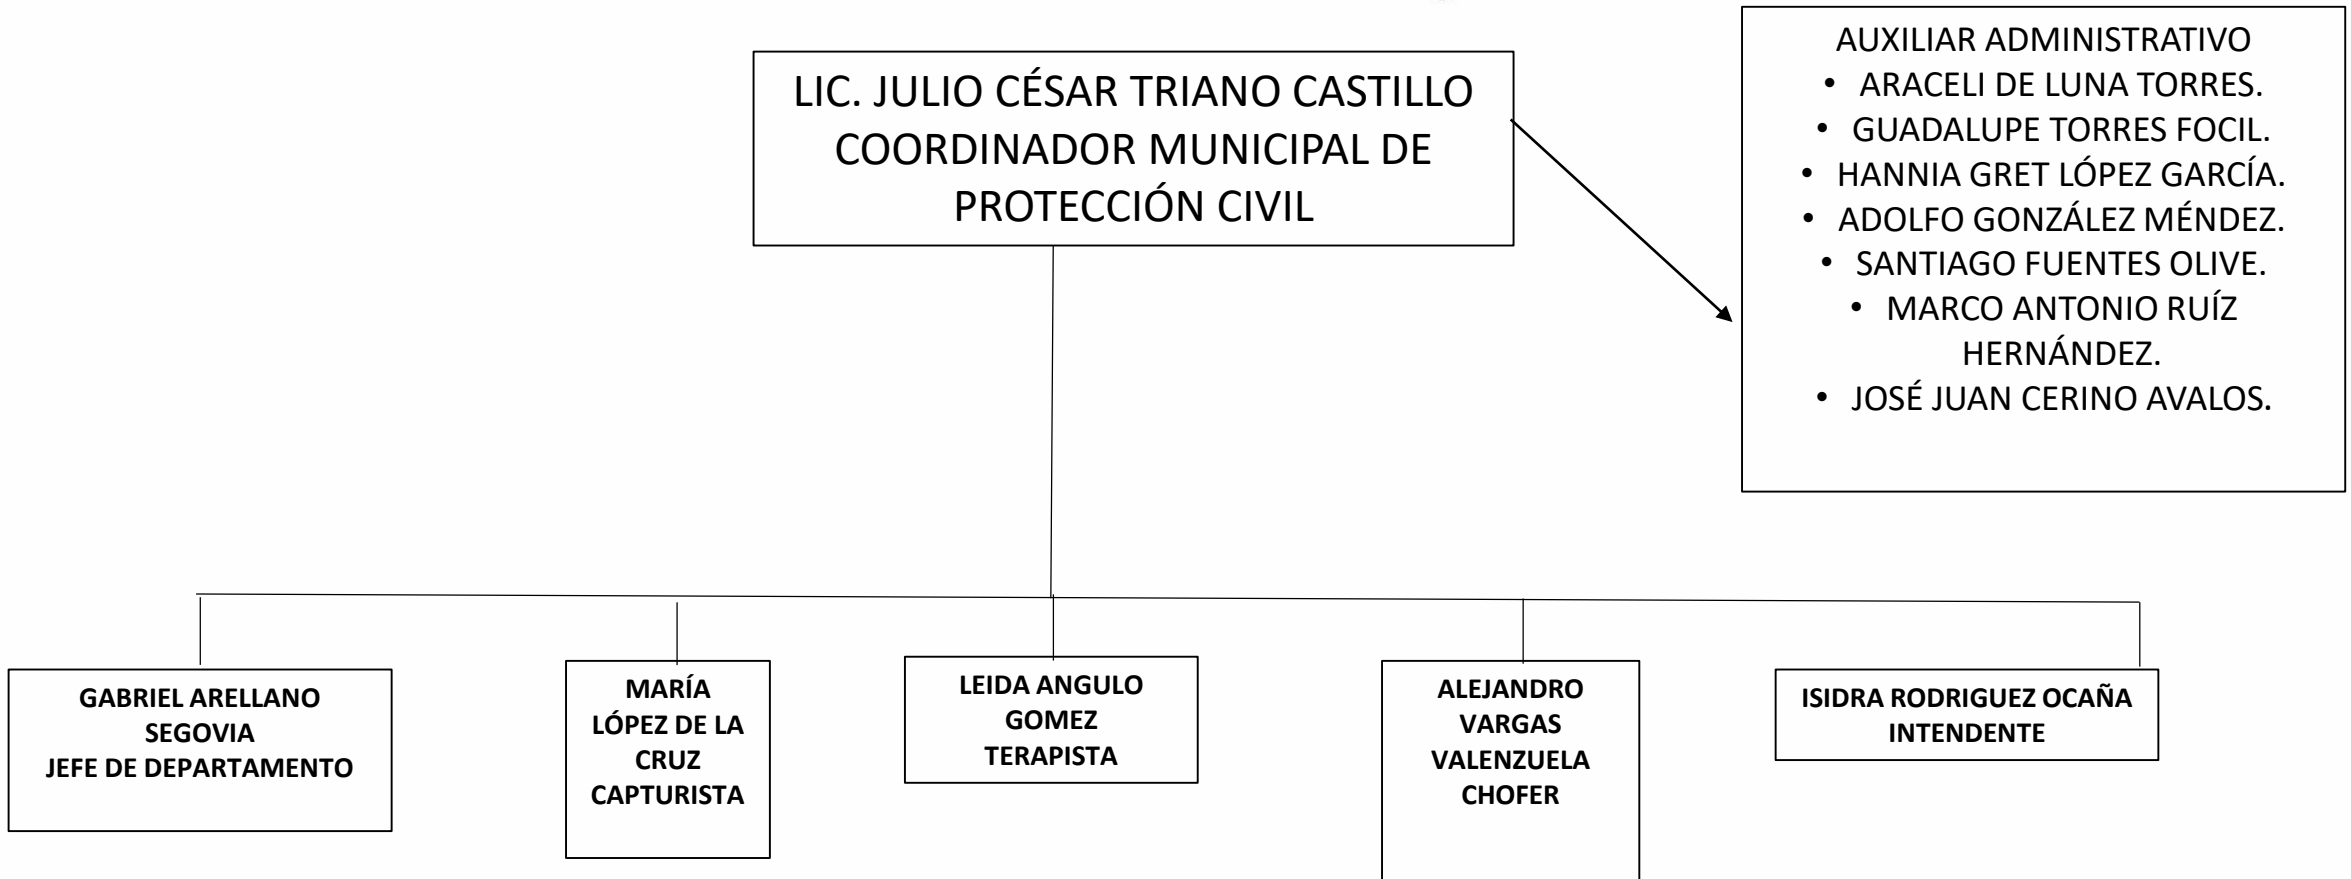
LIC. JULIO CÉSAR TRIANO CASTILLO
COORDINADOR MUNICIPAL DE PROTECCIÓN CIVIL

AUXILIAR ADMINISTRATIVO
• ARACELI DE LUNA TORRES.
• GUADALUPE TORRES FOCIL.
• HANNIA GRET LÓPEZ GARCÍA.
• ADOLFO GONZÁLEZ MÉNDEZ.
• SANTIAGO FUENTES OLIVE.
• MARCO ANTONIO RUÍZ HERNÁNDEZ.
• JOSÉ JUAN CERINO AVALOS.

GABRIEL ARELLANO SEGOVIA
JEFE DE DEPARTAMENTO

MARÍA LÓPEZ DE LA CRUZ
CAPTURISTA

LEIDA ANGULO GOMEZ
TERAPISTA

ALEJANDRO VARGAS VALENZUELA
CHOFER

ISIDRA RODRIGUEZ OCAÑA
INTENDENTE